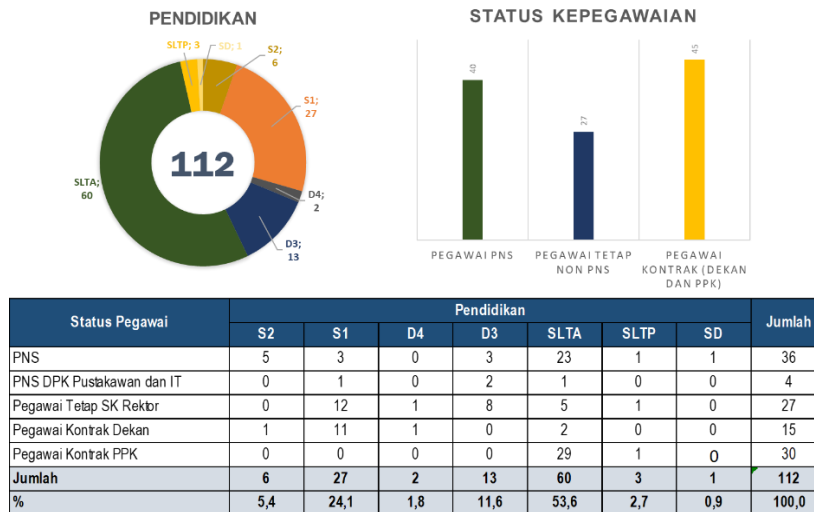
PENDIDIKAN

SLTP; 3
SD; 1
S2; 6
S1; 27
112
D4; 2
D3; 13
SLTA; 60

STATUS KEPEGAWAIAN

40
27
45
PEGAWAI PNS
PEGAWAI TETAP NON PNS
PEGAWAI KONTRAK (DEKAN DAN PPK)

| Status Pegawai | Pendidikan | | | | | | | Jumlah |
|---|---|---|---|---|---|---|---|---|
| | S2 | S1 | D4 | D3 | SLTA | SLTP | SD | |
| PNS | 5 | 3 | 0 | 3 | 23 | 1 | 1 | 36 |
| PNS DPK Pustakawan dan IT | 0 | 1 | 0 | 2 | 1 | 0 | 0 | 4 |
| Pegawai Tetap SK Rektor | 0 | 12 | 1 | 8 | 5 | 1 | 0 | 27 |
| Pegawai Kontrak Dekan | 1 | 11 | 1 | 0 | 2 | 0 | 0 | 15 |
| Pegawai Kontrak PPK | 0 | 0 | 0 | 0 | 29 | 1 | 0 | 30 |
| Jumlah | 6 | 27 | 2 | 13 | 60 | 3 | 1 | 112 |
| % | 5,4 | 24,1 | 1,8 | 11,6 | 53,6 | 2,7 | 0,9 | 100,0 |